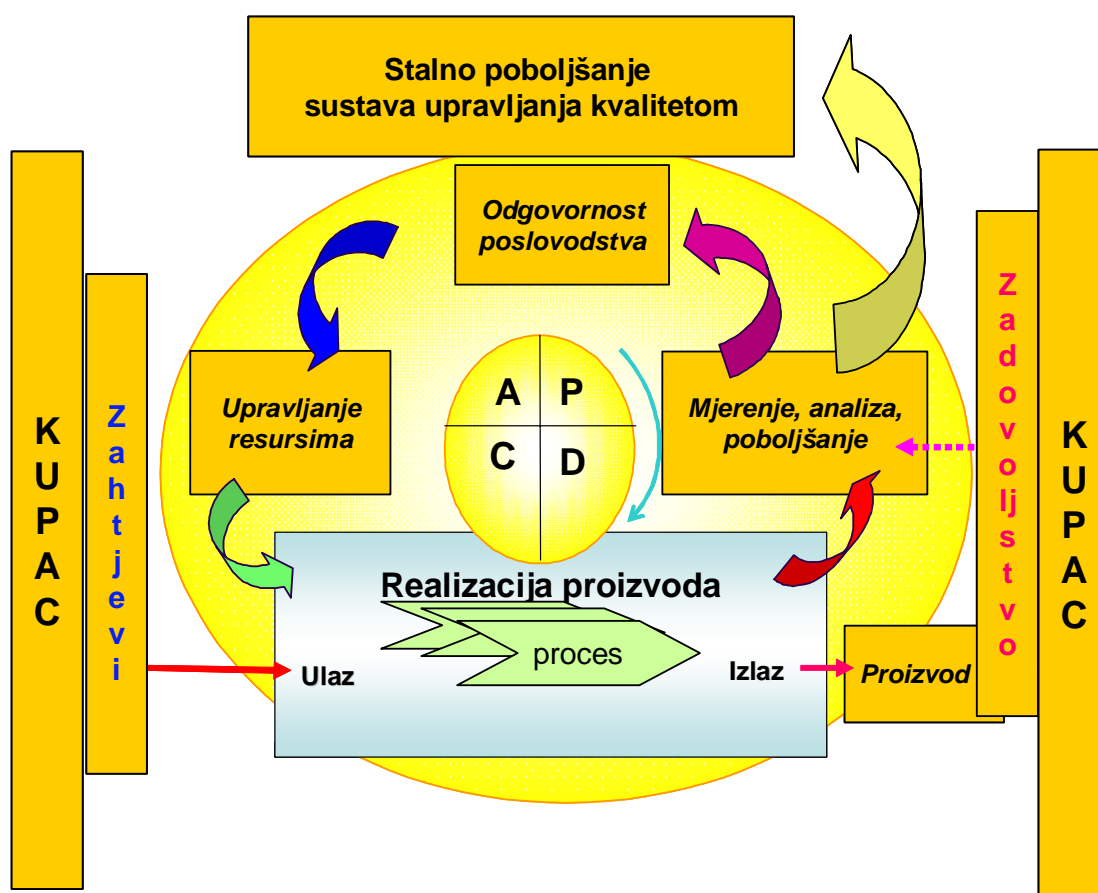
Stalno poboljšanje sustava upravljanja kvalitetom

KUPAC

Zahtjevi

Odgovornost poslovodstva

Upravljanje resursima

A P
C D

Mjerenje, analiza, poboljšanje

Zadovoljstvo

KUPAC

Realizacija proizvoda

Ulaz

proces

Izlaz

Proizvod